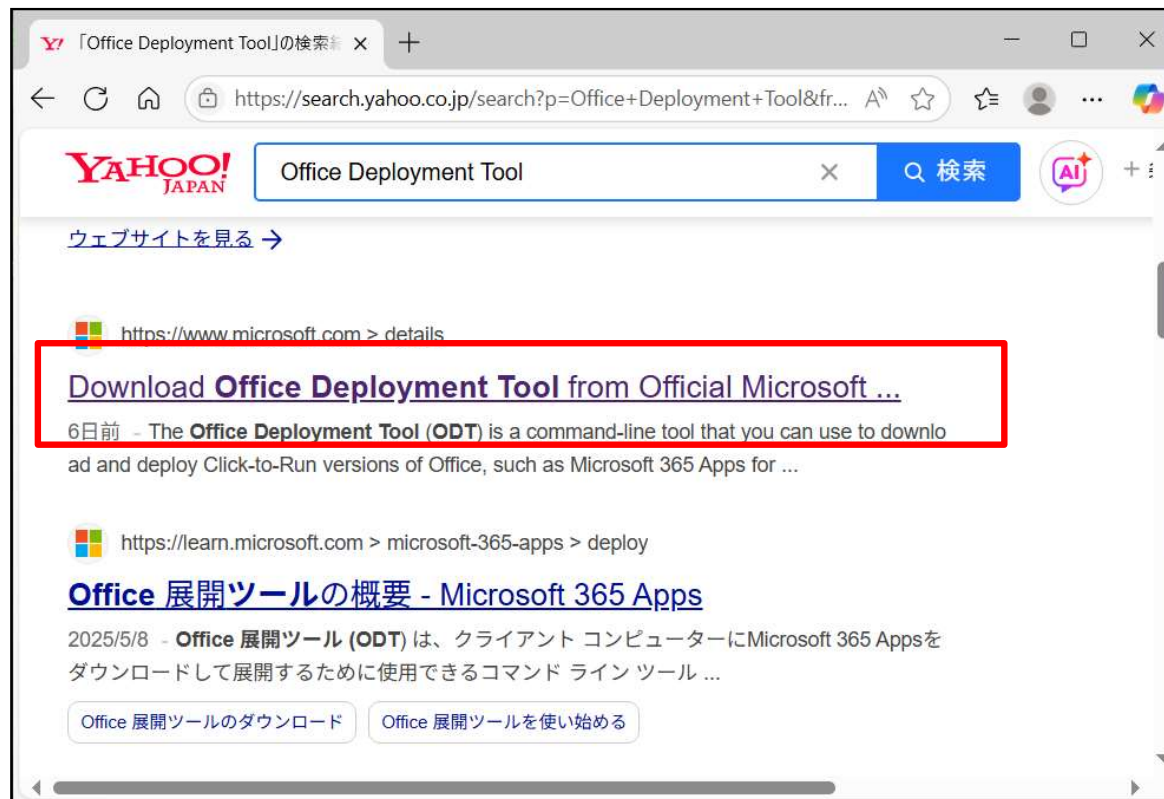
Y! 「Office Deployment Tool」の検索結 ×

https://search.yahoo.co.jp/search?p=Office+Deployment+Tool&fr...

YAHOO! JAPAN

Office Deployment Tool

検索

AI

ウェブサイトを見る →

https://www.microsoft.com > details

Download Office Deployment Tool from Official Microsoft ...

6日前 - The Office Deployment Tool (ODT) is a command-line tool that you can use to download and deploy Click-to-Run versions of Office, such as Microsoft 365 Apps for ...

https://learn.microsoft.com > microsoft-365-apps > deploy

Office 展開ツールの概要 - Microsoft 365 Apps

2025/5/8 - Office 展開ツール (ODT) は、クライアント コンピューターにMicrosoft 365 Appsをダウンロードして展開するために使用できるコマンド ライン ツール ...

Office 展開ツールのダウンロード

Office 展開ツールを使い始める